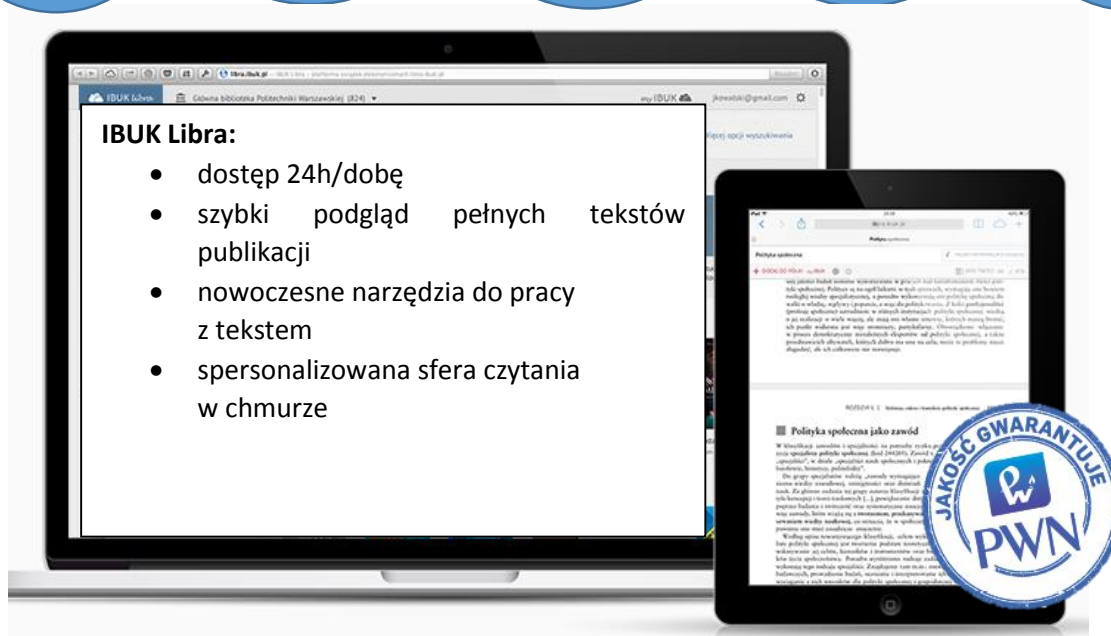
libra.ibuk.pl

IBUK Libra

Główna biblioteka Politechniki Warszawskiej (824)

my IBUK

jkowalski@gmail.com

Więcej opcji wyszukiwania

**IBUK Libra:**

- dostęp 24h/dobę
- szybki podgląd pełnych tekstów publikacji
- nowoczesne narzędzia do pracy z tekstem
- spersonalizowana sfera czytania w chmurze

Polityka społeczna

Polityka społeczna jako zawód

JAKOŚĆ GWARANTUJE

PWN